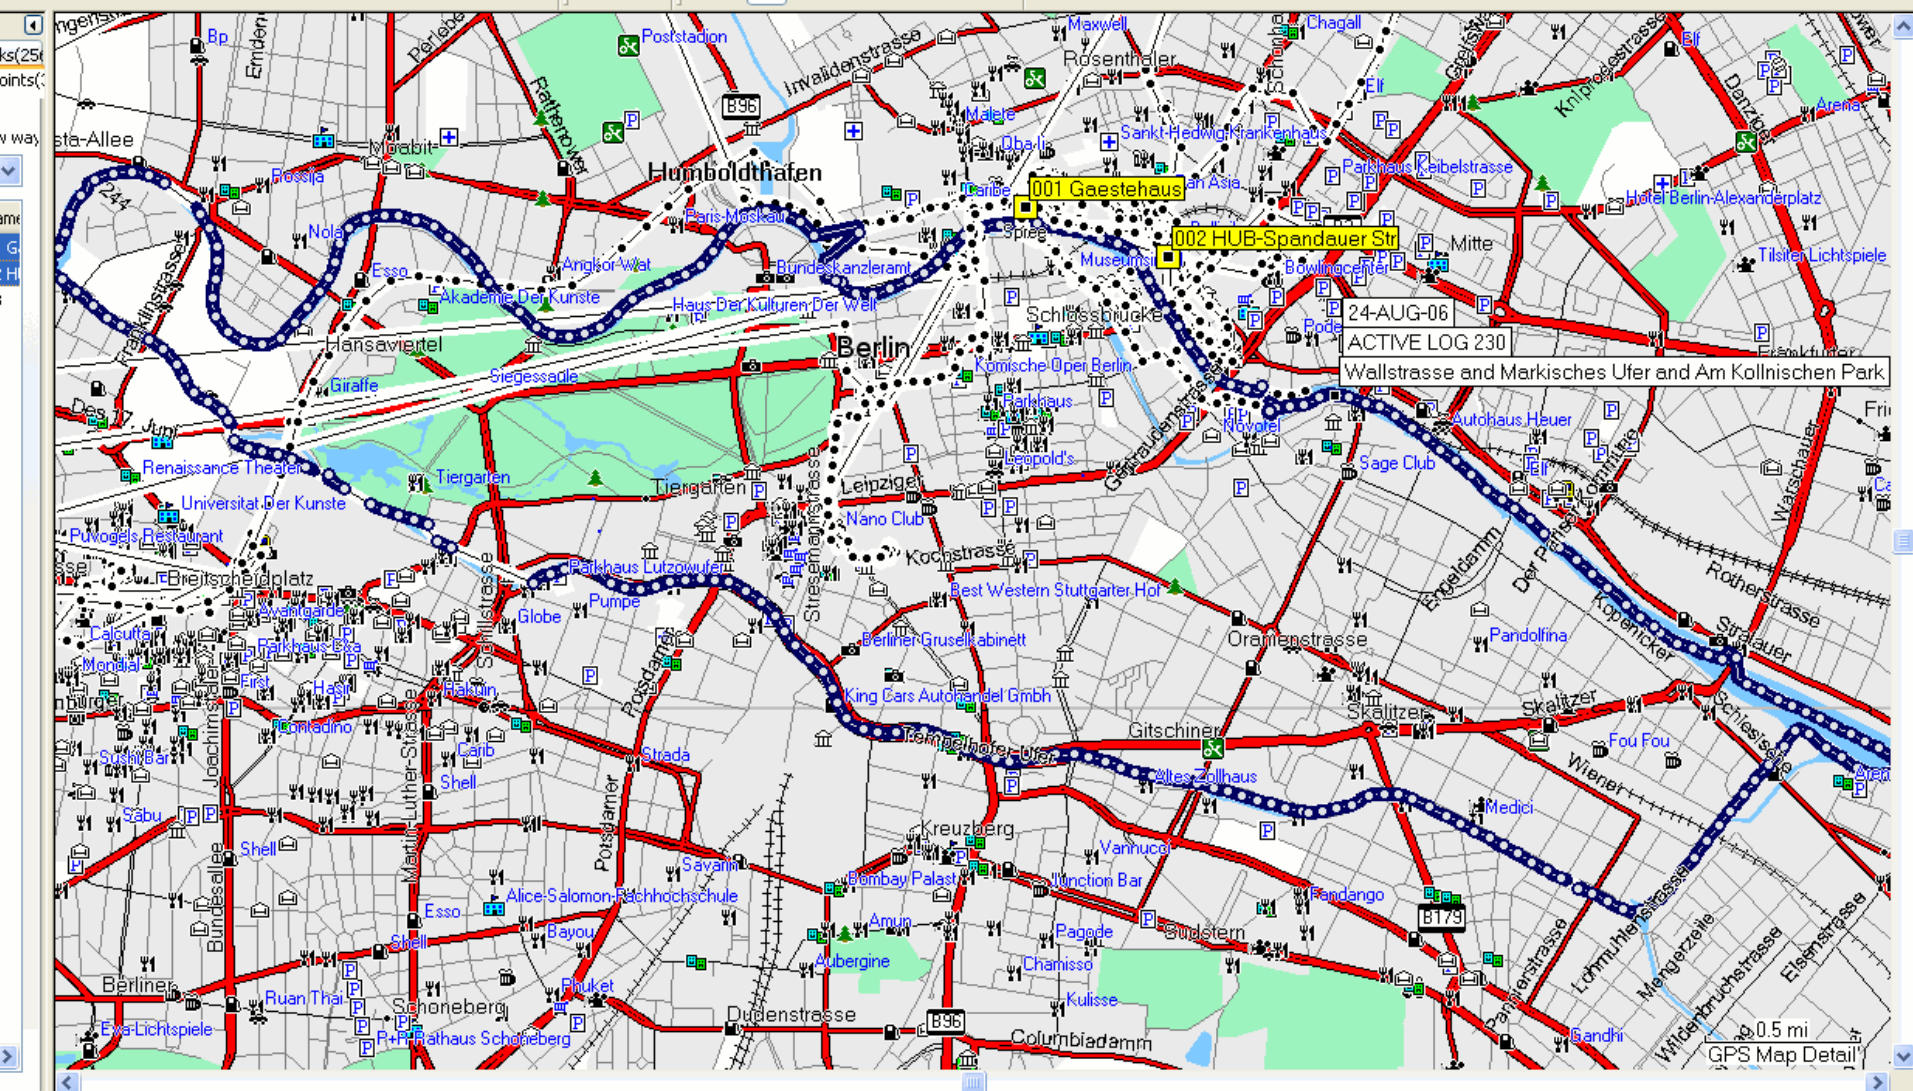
ks(25
oints(
w way
ame
G
H

001 Gaestehaus
002 HUB-Spandauer Str
24-AUG-06
ACTIVE LOG 230
Wallstrasse and Markisches Ufer and Am Kollnischen Park

Poststadion
Invalidenstrasse
Maxwell
Rosenthaler
Chagall
Elf
Knipr
Denziger
Arena
Perleberger
Bp
Rathenower
B96
Humboldthafen
Moabit
sta-Allee
Rossija
244
Nola
Esso
Paris-Moskau
Angkor Wat
Akademie Der Kunste
Bundeskanzleramt
Haus Der Kulturen Der Welt
Hansaviertel
Giraffe
Siegessaule
Berlin
Malere
Oba-Ii
Sankt-Hedwig-Krankenhaus
Caribe
Spree
an Asia
Museums
Parkhaus Keibelstrasse
Hotel Berlin-Alexanderplatz
Mitte
Tilsiter Lichtspiele
Bowlingcenter
Schlossbrucke
Pode
Komische Oper Berlin
Parkhaus
Frankfurter
Des 17. Juni
Renaissance Theater
Universitat Der Kunste
Tiergarten
Tiergarten
Leipziger
Nano Club
Leopold's
Gertraudenstrasse
Novotel
Autohaus Heuer
Sage Club
Fri
Warschauer
Puvogels Restaurant
Breitscheidplatz
Parkhaus Lutzowufer
Kochstrasse
Best Western Stuttgarter Hof
Engeldamm
Der Partise
Rotherstrasse
Avantgarde
Calcutta
Parkhaus Exa
Globe
Pumpe
Schillstrasse
Stresemannstrasse
Berliner Gruselkabinett
Oranienstrasse
Pandolfina
Kopenicker
Stralauer
Mondial
First
Hasir
Hakuin
Potsdamer
King Cars Autohandel Gmbh
Gitschiner
Skalitzer
Skalitzer
Contadino
Carib
Strada
Tempelhofer Ufer
Altes Zollhaus
Fou Fou
Wiener
Schlesische
Sushi Bar
Shell
Joachimstaler
Martin-Luther-Strasse
Medici
Aren
Sabu
Shell
Bundesallee
Kreuzberg
Vanhuc
Savann
Bombay Palast
Junction Bar
Fandango
Potsdamer
Esso
Alice-Salomon-Fachhochschule
Shell
Bayou
Amun
Pagode
Sudstern
B179
Lohmuhlenstrasse
Mengerzeile
Elsenstrasse
Aubergine
Chamisso
Pannierstrasse
Berliner
Ruan Thai
Schoneberg
Phuket
Kulisse
Wildenbruchstrasse
Eva-Lichtspiele
P+R Rathaus Schoneberg
Dudenstrasse
B96
Columbiadamm
Gandhi
0.5 mi
GPS Map Detail